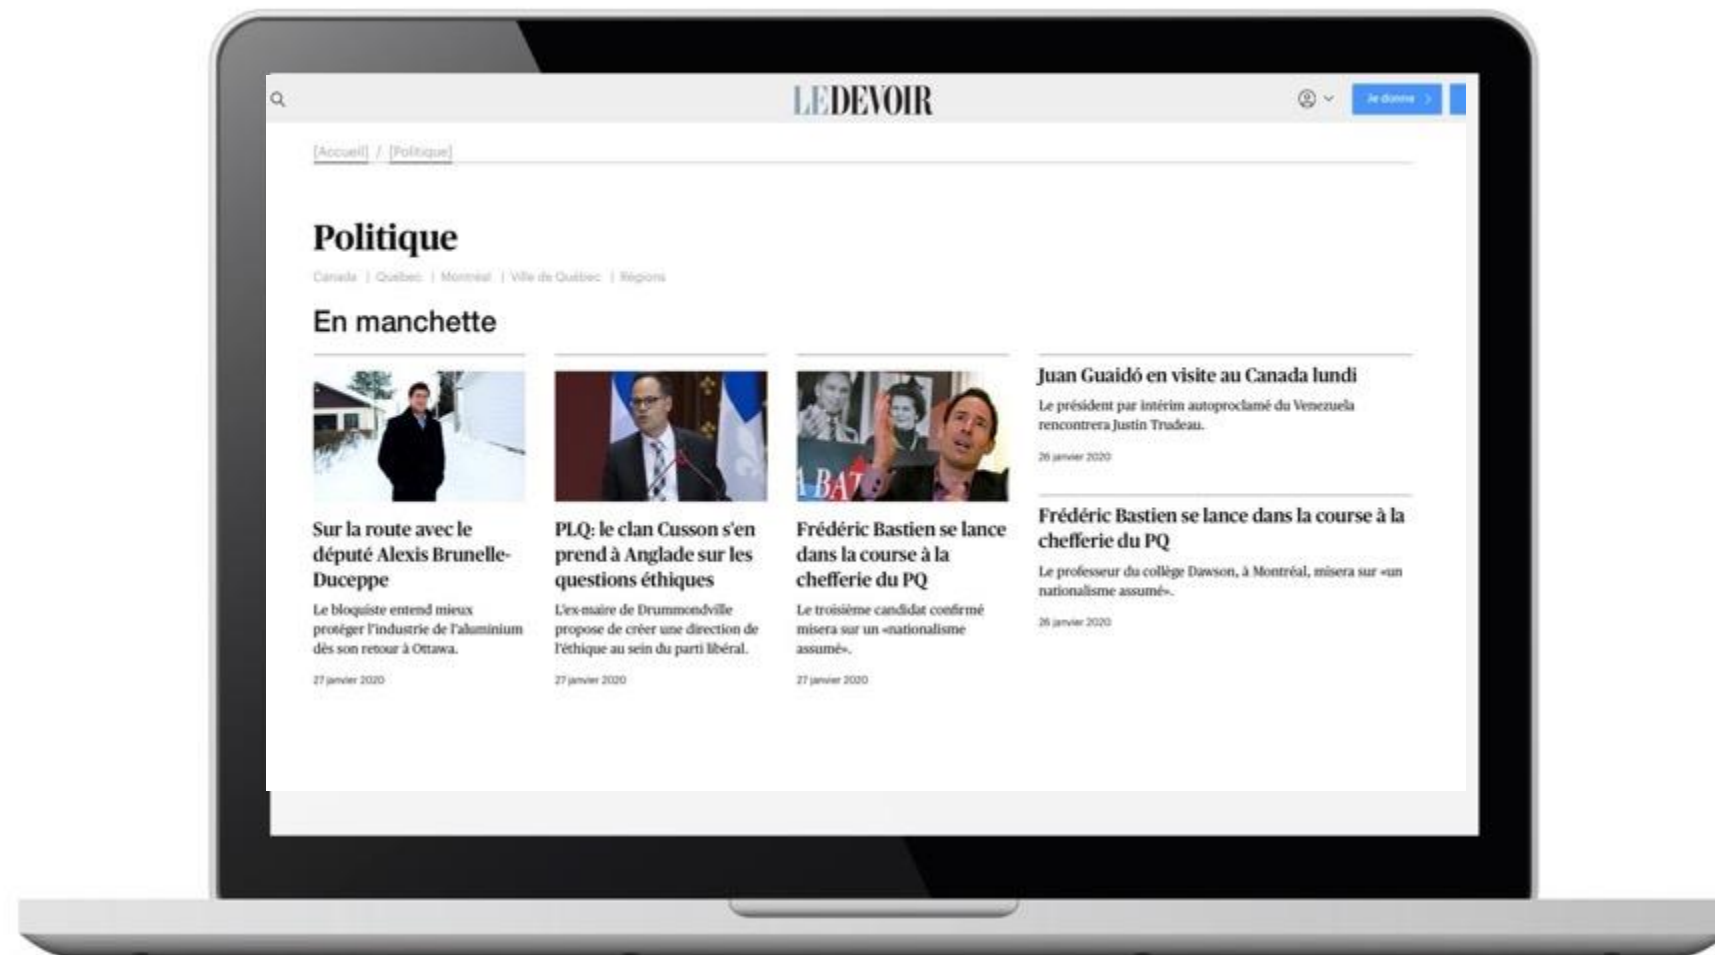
LE DEVOIR

Je donne

[Accueil] / [Politique]

Politique

Canada | Québec | Montréal | Ville de Québec | Régions

En manchette

Sur la route avec le député Alexis Brunelle-Duceppe

Le bloquiste entend mieux protéger l'industrie de l'aluminium dès son retour à Ottawa.

27 janvier 2020

PLQ: le clan Cusson s'en prend à Anglade sur les questions éthiques

L'ex-maire de Drummondville propose de créer une direction de l'éthique au sein du parti libéral.

27 janvier 2020

Frédéric Bastien se lance dans la course à la chefferie du PQ

Le troisième candidat confirmé misera sur un «nationalisme assumé».

27 janvier 2020

Juan Guaidó en visite au Canada lundi

Le président par intérim autoproclamé du Venezuela rencontrera Justin Trudeau.

26 janvier 2020

Frédéric Bastien se lance dans la course à la chefferie du PQ

Le professeur du collège Dawson, à Montréal, misera sur «un nationalisme assumé».

26 janvier 2020